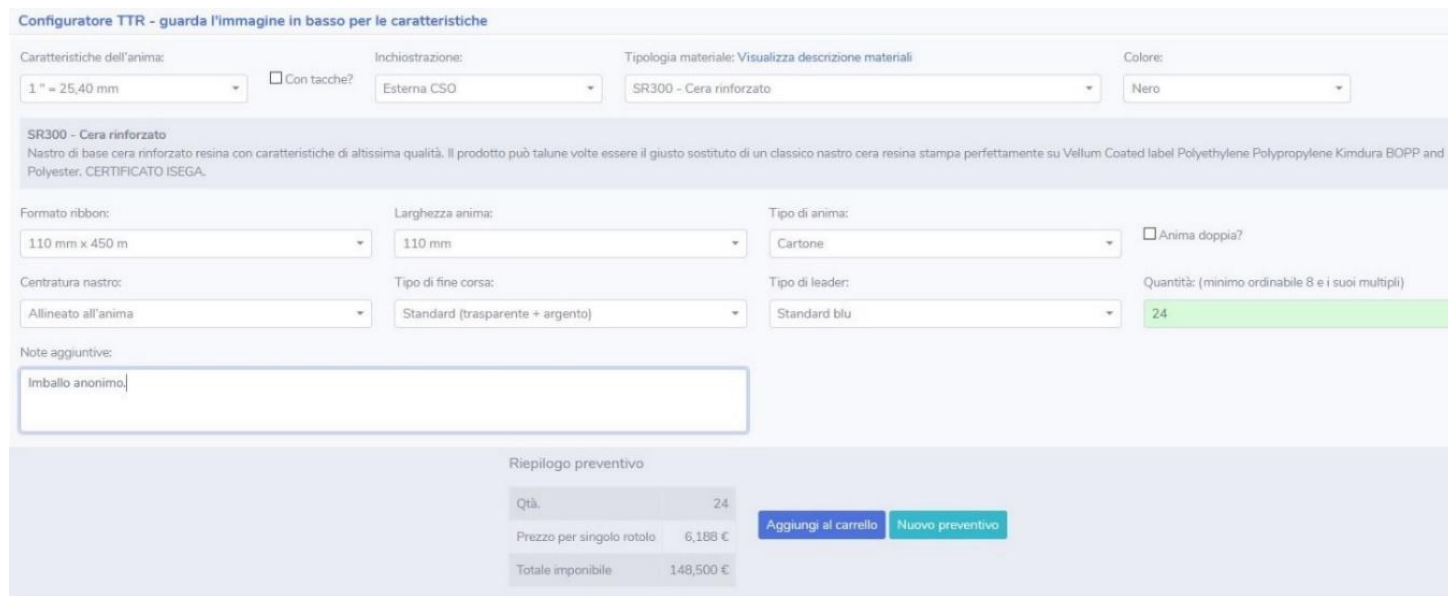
Configuratore TTR - guarda l'immagine in basso per le caratteristiche

Caratteristiche dell'anima:
1 " = 25,40 mm

Con tacche?

Inchiostrazione:
Esterna CSO

Tipologia materiale: Visualizza descrizione materiali
SR300 - Cera rinforzato

Colore:
Nero

SR300 - Cera rinforzato
Nastro di base cera rinforzato resina con caratteristiche di altissima qualità. Il prodotto può talune volte essere il giusto sostituto di un classico nastro cera resina stampa perfettamente su Vellum Coated label Polyethylene Polypropylene Kimdura BOPP and Polyester. CERTIFICATO ISEGA.

Formato ribbon:
110 mm x 450 m

Larghezza anima:
110 mm

Tipo di anima:
Cartone

Anima doppia?

Centratura nastro:
Allineato all'anima

Tipo di fine corsa:
Standard (trasparente + argento)

Tipo di leader:
Standard blu

Quantità: (minimo ordinabile 8 e i suoi multipli)
24

Note aggiuntive:
Imballo anonimo.

Riepilogo preventivo

| Qtà. | 24 |
|---|---|
| Prezzo per singolo rotolo | 6,188 € |
| Totale imponibile | 148,500 € |

Aggiungi al carrello
Nuovo preventivo